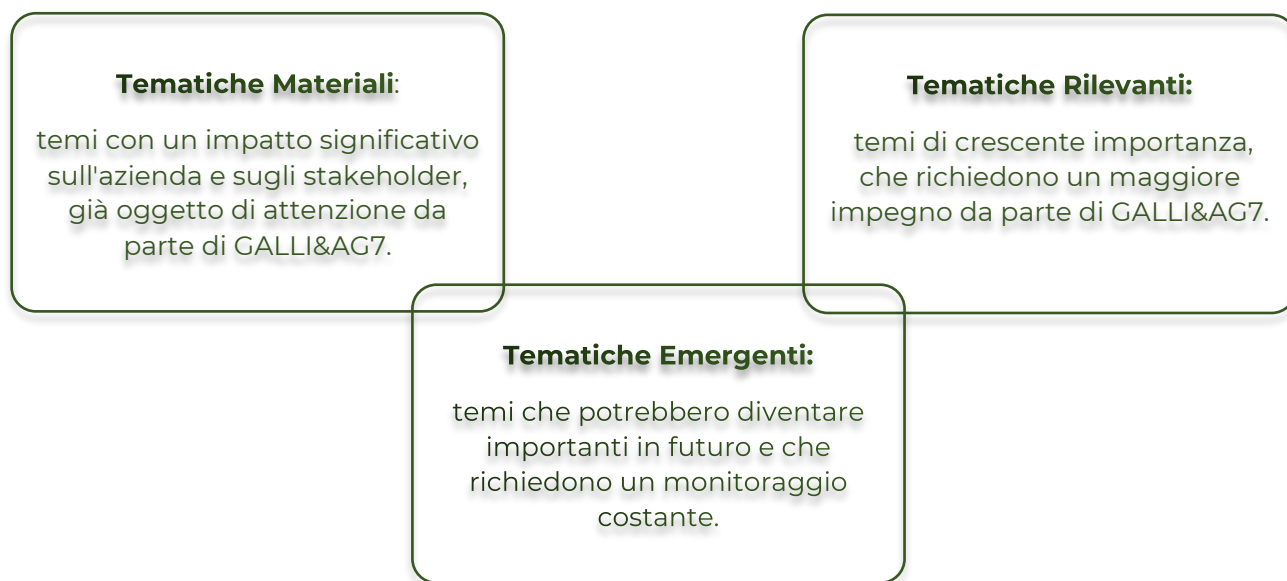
**Tematiche Materiali**:

temi con un impatto significativo sull'azienda e sugli stakeholder, già oggetto di attenzione da parte di GALLI&AG7.

**Tematiche Rilevanti:**

temi di crescente importanza, che richiedono un maggiore impegno da parte di GALLI&AG7.

**Tematiche Emergenti:**

temi che potrebbero diventare importanti in futuro e che richiedono un monitoraggio costante.